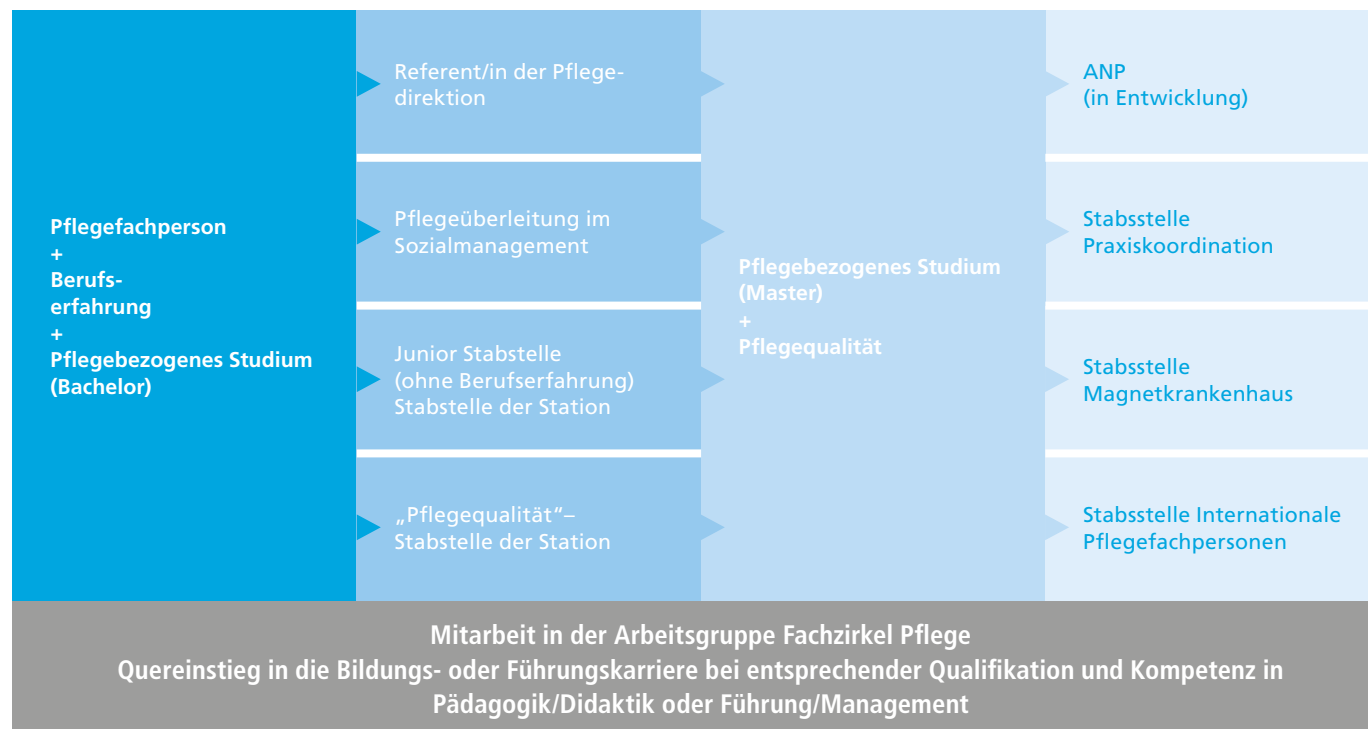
Pflegefachperson
+
Berufserfahrung
+
Pflegebezogenes Studium (Bachelor)

Referent/in der Pflegedirektion

Pflegeüberleitung im Sozialmanagement

Junior Stabstelle (ohne Berufserfahrung) Stabstelle der Station

„Pflegequalität"– Stabstelle der Station

Pflegebezogenes Studium (Master)
+
Pflegequalität

ANP (in Entwicklung)

Stabsstelle Praxiskoordination

Stabsstelle Magnetkrankenhaus

Stabsstelle Internationale Pflegefachpersonen

Mitarbeit in der Arbeitsgruppe Fachzirkel Pflege
Quereinstieg in die Bildungs- oder Führungskarriere bei entsprechender Qualifikation und Kompetenz in Pädagogik/Didaktik oder Führung/Management